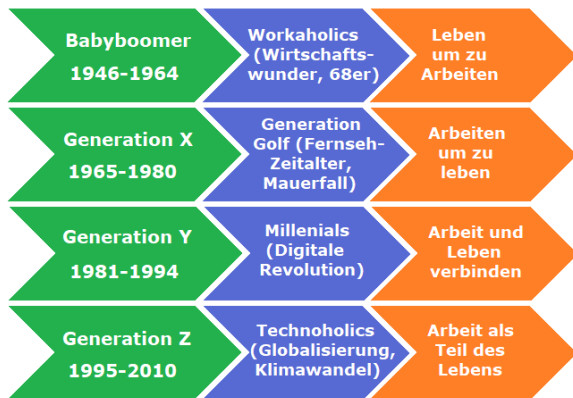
Babyboomer
1946-1964

Workaholics (Wirtschaftswunder, 68er)

Leben um zu Arbeiten

Generation X
1965-1980

Generation Golf (Fernseh-Zeitalter, Mauerfall)

Arbeiten um zu leben

Generation Y
1981-1994

Millenials (Digitale Revolution)

Arbeit und Leben verbinden

Generation Z
1995-2010

Technoholics (Globalisierung, Klimawandel)

Arbeit als Teil des Lebens